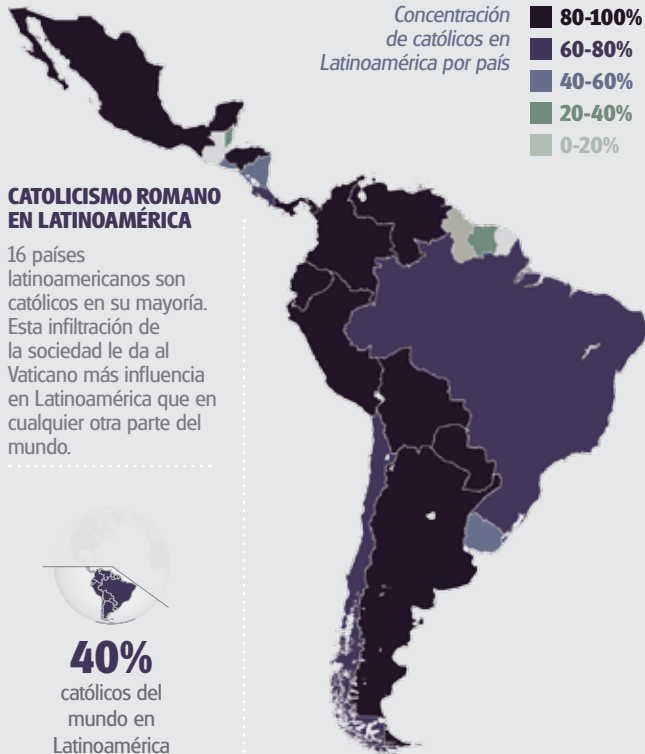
Concentración de católicos en Latinoamérica por país

80-100%
60-80%
40-60%
20-40%
0-20%

CATOLICISMO ROMANO EN LATINOAMÉRICA

16 países latinoamericanos son católicos en su mayoría. Esta infiltración de la sociedad le da al Vaticano más influencia en Latinoamérica que en cualquier otra parte del mundo.

40%
católicos del mundo en Latinoamérica